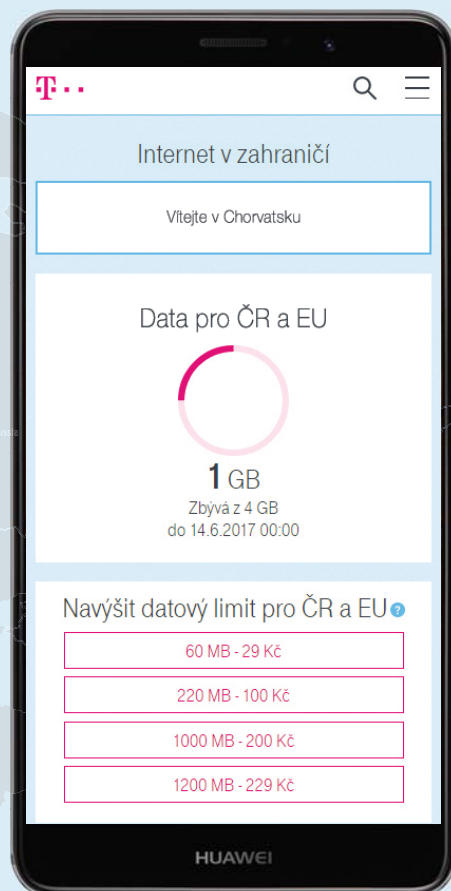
T · ·

Internet v zahraničí

Vítejte v Chorvatsku

Data pro ČR a EU

1 GB
Zbývá z 4 GB
do 14.6.2017 00:00

Navýšit datový limit pro ČR a EU

60 MB - 29 Kč

220 MB - 100 Kč

1000 MB - 200 Kč

1200 MB - 229 Kč

HUAWEI